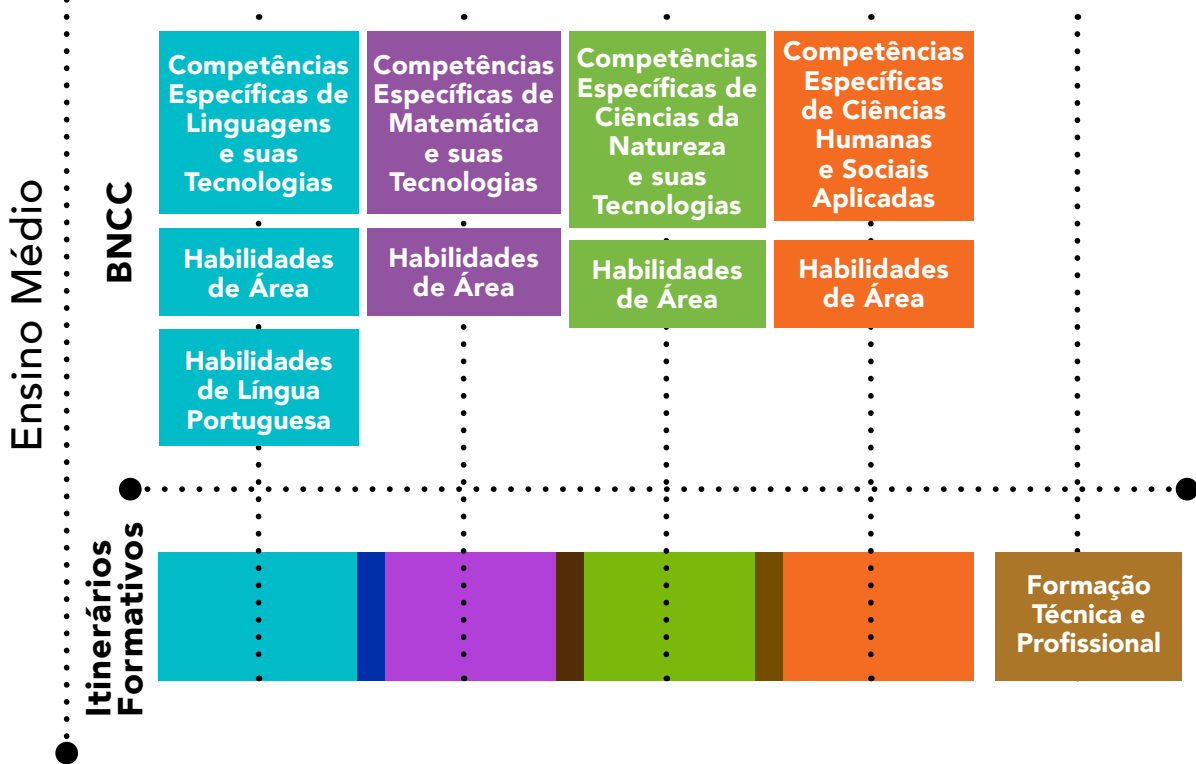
Ensino Médio

BNCC

Competências Específicas de Linguagens e suas Tecnologias

Habilidades de Área

Habilidades de Língua Portuguesa

Competências Específicas de Matemática e suas Tecnologias

Habilidades de Área

Competências Específicas de Ciências da Natureza e suas Tecnologias

Habilidades de Área

Competências Específicas de Ciências Humanas e Sociais Aplicadas

Habilidades de Área

Itinerários Formativos

Formação Técnica e Profissional